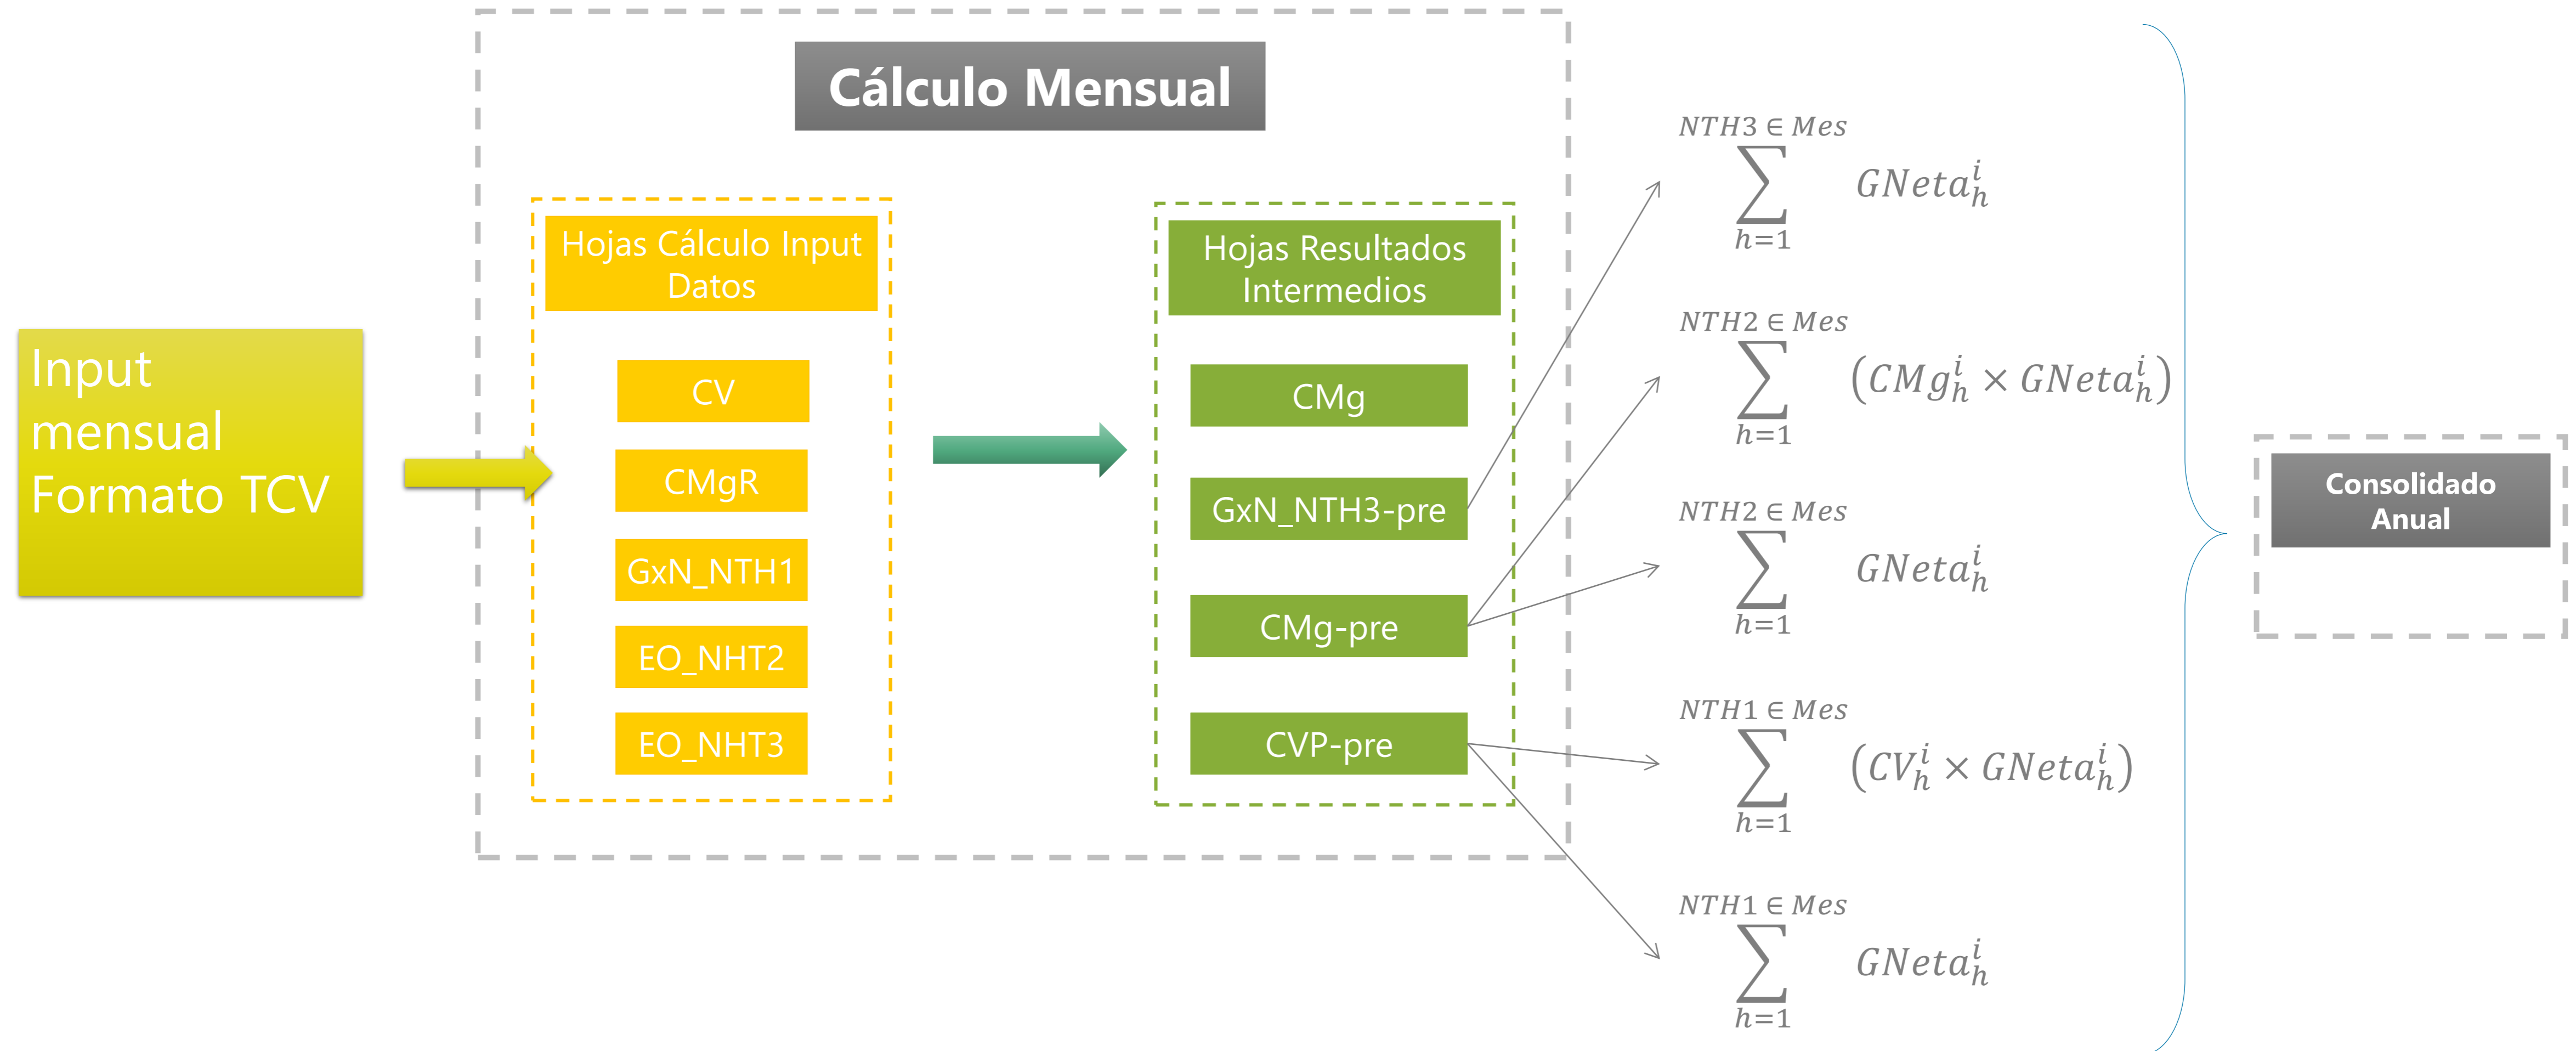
Input mensual Formato TCV

Cálculo Mensual

Hojas Cálculo Input Datos

CV

CMgR

GxN_NTH1

EO_NHT2

EO_NHT3

Hojas Resultados Intermedios

CMg

GxN_NTH3-pre

CMg-pre

CVP-pre

$\sum_{h=1}^{NTH3 \in Mes} GNeta_h^i$

$\sum_{h=1}^{NTH2 \in Mes} (CMg_h^i \times GNeta_h^i)$

$\sum_{h=1}^{NTH2 \in Mes} GNeta_h^i$

$\sum_{h=1}^{NTH1 \in Mes} (CV_h^i \times GNeta_h^i)$

$\sum_{h=1}^{NTH1 \in Mes} GNeta_h^i$

Consolidado Anual